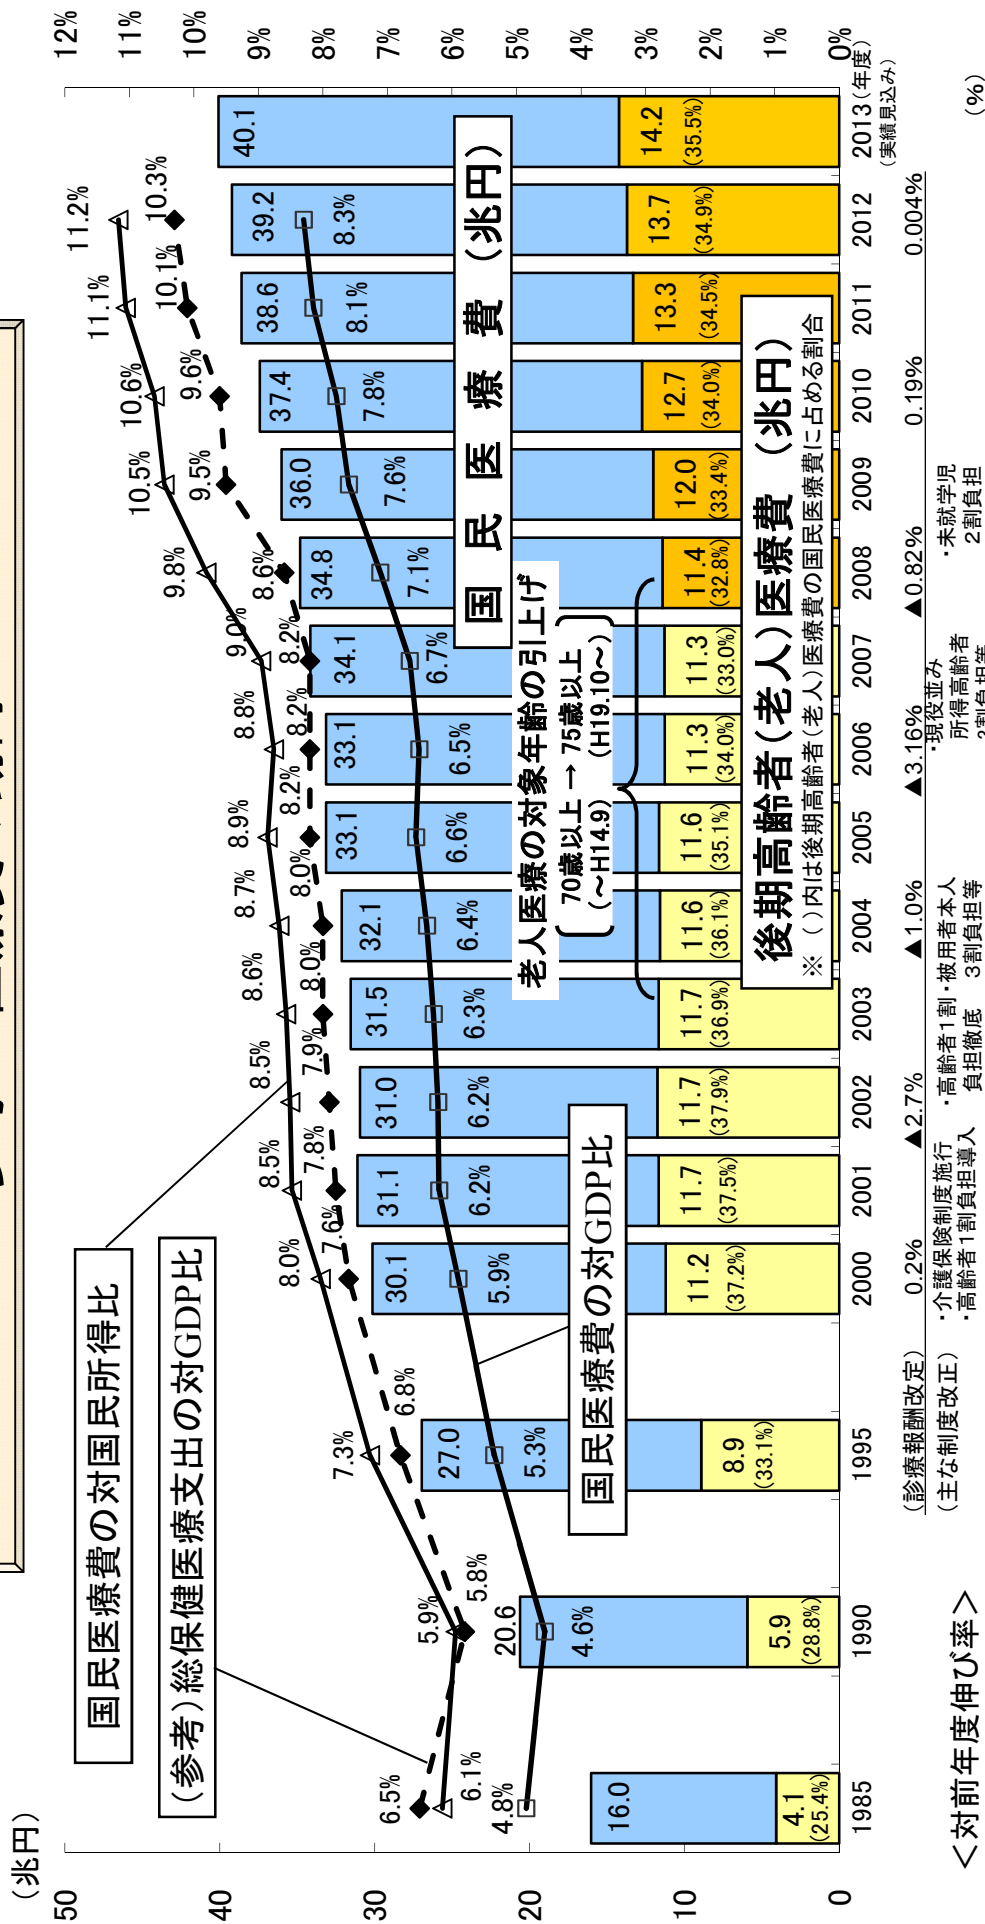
(兆円)
50
40
30
20
10
0

12%
11%
10%
9%
8%
7%
6%
5%
4%
3%
2%
1%
0%

国民医療費の対国民所得比
(参考)総保健医療支出の対GDP比
国民医療費の対GDP比
国民医療費(兆円)
老人医療の対象年齢の引上げ
70歳以上 → 75歳以上
(~H14.9) (H19.10~)
後期高齢者(老人)医療費(兆円)
※( )内は後期高齢者(老人)医療費の国民医療費に占める割合

| 年度 | 1985 | 1990 | 1995 | 2000 | 2001 | 2002 | 2003 | 2004 | 2005 | 2006 | 2007 | 2008 | 2009 | 2010 | 2011 | 2012 | 2013 |
|---|---|---|---|---|---|---|---|---|---|---|---|---|---|---|---|---|---|
| 国民医療費(兆円) | 16.0 | 20.6 | 27.0 | 30.1 | 31.1 | 31.0 | 31.5 | 32.1 | 33.1 | 33.1 | 34.1 | 34.8 | 36.0 | 37.4 | 38.6 | 39.2 | 40.1 |
| 後期高齢者(老人)医療費(兆円) | 4.1 | 5.9 | 8.9 | 11.2 | 11.7 | 11.7 | 11.7 | 11.6 | 11.6 | 11.3 | 11.3 | 11.4 | 12.0 | 12.7 | 13.3 | 13.7 | 14.2 |
| 割合 | (25.4%) | (28.8%) | (33.1%) | (37.2%) | (37.5%) | (37.9%) | (36.9%) | (36.1%) | (35.1%) | (34.0%) | (33.0%) | (32.8%) | (33.4%) | (34.0%) | (34.5%) | (34.9%) | (35.5%) |
| 国民医療費の対GDP比 | 4.8% | 4.6% | 5.3% | 5.9% | 6.2% | 6.2% | 6.3% | 6.4% | 6.6% | 6.5% | 6.7% | 7.1% | 7.6% | 7.8% | 8.1% | 8.3% | |
| 国民医療費の対国民所得比 | 6.1% | 5.9% | 7.3% | 8.0% | 8.5% | 8.5% | 8.6% | 8.7% | 8.9% | 8.8% | 9.0% | 9.8% | 10.5% | 10.6% | 11.1% | 11.2% | |
| 総保健医療支出の対GDP比 | 6.5% | 5.8% | 6.8% | 7.6% | 7.8% | 7.9% | 8.0% | 8.0% | 8.2% | 8.2% | 8.2% | 8.6% | 9.5% | 9.6% | 10.1% | 10.3% | |

2013(年度)(実績見込み)

<対前年度伸び率> (%)
(診療報酬改定) 0.2% ▲2.7% ▲1.0% ▲3.16% ▲0.82% 0.19% 0.004%
(主な制度改正) ・介護保険制度施行 ・高齢者1割負担導入 ・高齢者1割負担徹底 ・被用者本人3割負担等 ・現役並み所得高齢者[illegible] ・未就学児2割負担